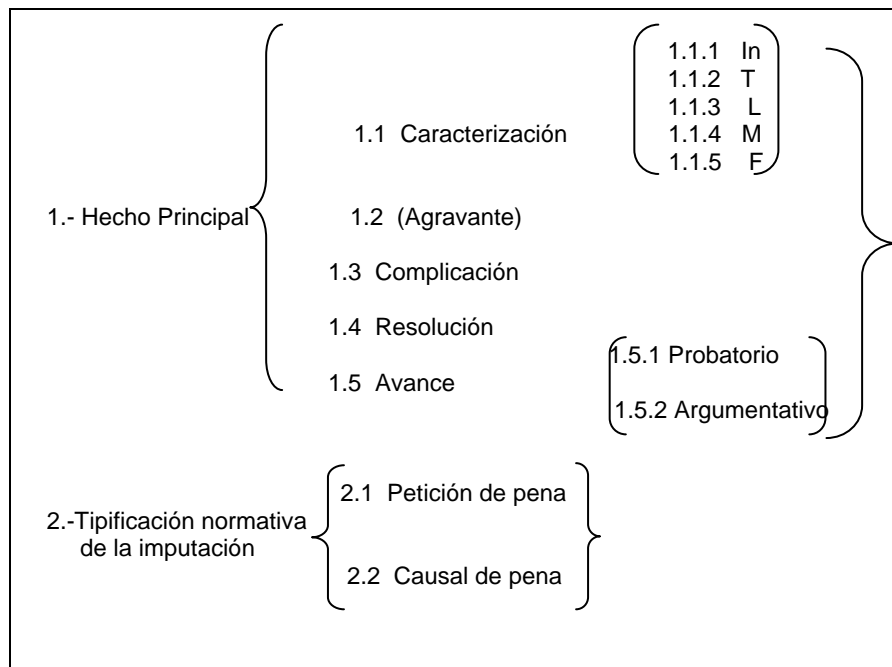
1.- Hecho Principal

1.1 Caracterización

1.1.1 In
1.1.2 T
1.1.3 L
1.1.4 M
1.1.5 F

1.2 (Agravante)

1.3 Complicación

1.4 Resolución

1.5 Avance

1.5.1 Probatorio
1.5.2 Argumentativo

2.-Tipificación normativa de la imputación

2.1 Petición de pena

2.2 Causal de pena